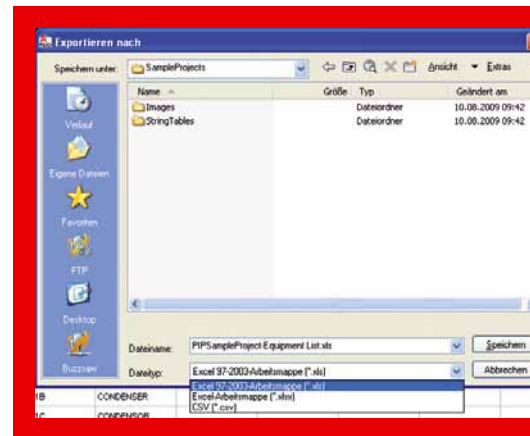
Exportieren nach

Speichern unter: SampleProjects

Ansicht Extras

| Name | Größe | Typ | Geändert am |
|---|---|---|---|
| Images | | Dateiordner | 10.08.2009 09:42 |
| StringTables | | Dateiordner | 10.08.2009 09:42 |

Verlauf

Eigene Dateien

Favoriten

FTP

Desktop

Buzzsaw

Dateiname: PIPSampleProject Equipment List.xls

Speichern

Dateityp: Excel 97-2003-Arbeitsmappe (*.xls)

Abbrechen

Excel 97-2003-Arbeitsmappe (*.xls)
Excel-Arbeitsmappe (*.xlsx)
CSV (*.csv)

1B CONDENSER

1C CONDENSOR